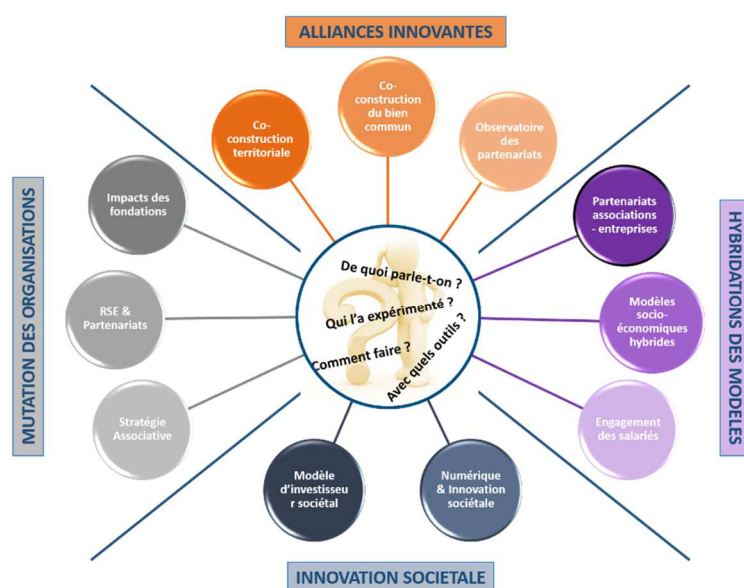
ALLIANCES INNOVANTES

Co-construction territoriale

Co-construction du bien commun

Observatoire des partenariats

HYBRIDATIONS DES MODELES

Partenariats associations - entreprises

Modèles socio-économiques hybrides

Engagement des salariés

INNOVATION SOCIETALE

Numérique & Innovation sociétale

Modèle d'investisseur sociétal

MUTATION DES ORGANISATIONS

Stratégie Associative

RSE & Partenariats

Impacts des fondations

De quoi parle-t-on ?

Qui l'a expérimenté ?

Comment faire ?

Avec quels outils ?